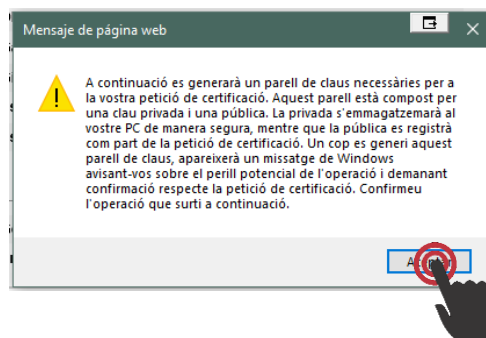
Mensaje de página web

A continuació es generarà un parell de claus necessàries per a la vostra petició de certificació. Aquest parell està compost per una clau privada i una pública. La privada s'emmagatzemarà al vostre PC de manera segura, mentre que la pública es registrà com part de la petició de certificació. Un cop es generi aquest parell de claus, apareixerà un missatge de Windows avisant-vos sobre el perill potencial de l'operació i demanant confirmació respecte la petició de certificació. Confirmeu l'operació que surti a continuació.

Ac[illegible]